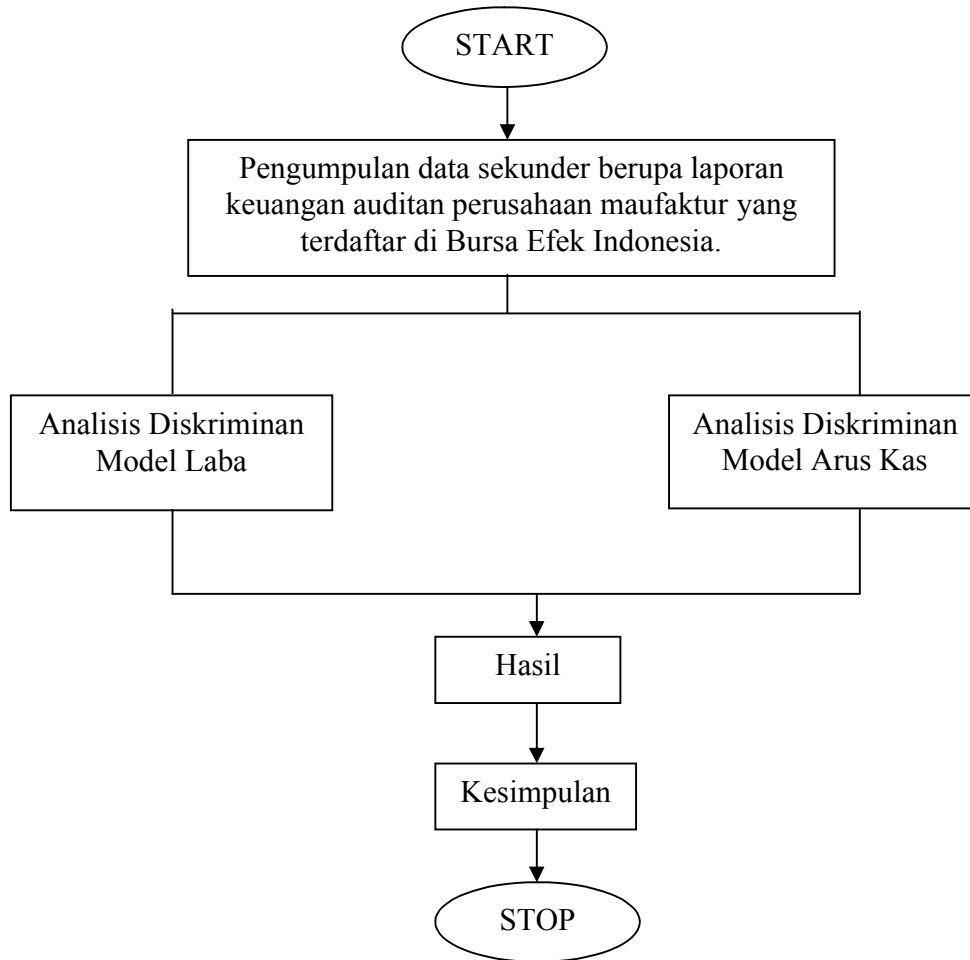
START

Pengumpulan data sekunder berupa laporan keuangan auditan perusahaan maufaktur yang terdaftar di Bursa Efek Indonesia.

Analisis Diskriminan Model Laba

Analisis Diskriminan Model Arus Kas

Hasil

Kesimpulan

STOP